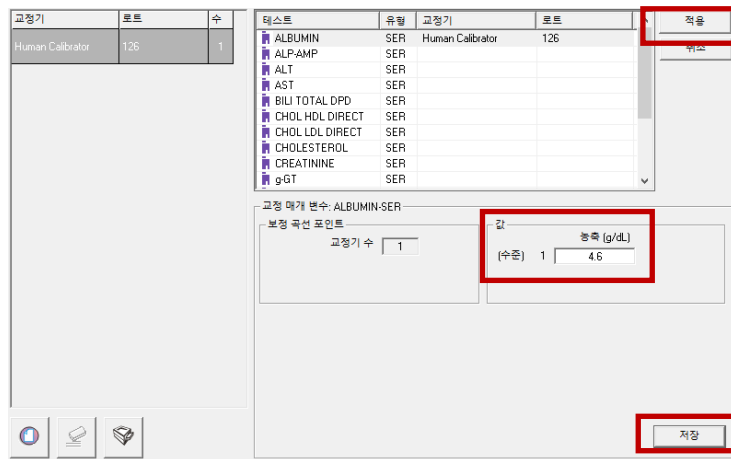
| 교정기 | 로트 | 수 |
|---|---|---|
| Human Calibrator | 126 | 1 |

| 테스트 | 유형 | 교정기 | 로트 |
|---|---|---|---|
| ALBUMIN | SER | Human Calibrator | 126 |
| ALP-AMP | SER | | |
| ALT | SER | | |
| AST | SER | | |
| BILI TOTAL DPD | SER | | |
| CHOL HDL DIRECT | SER | | |
| CHOL LDL DIRECT | SER | | |
| CHOLESTEROL | SER | | |
| CREATININE | SER | | |
| g-GT | SER | | |

적용

취소

교정 매개 변수: ALBUMIN-SER

보정 곡선 포인트

교정기 수 1

값

농축 (g/dL)

(수준) 1 4.6

저장